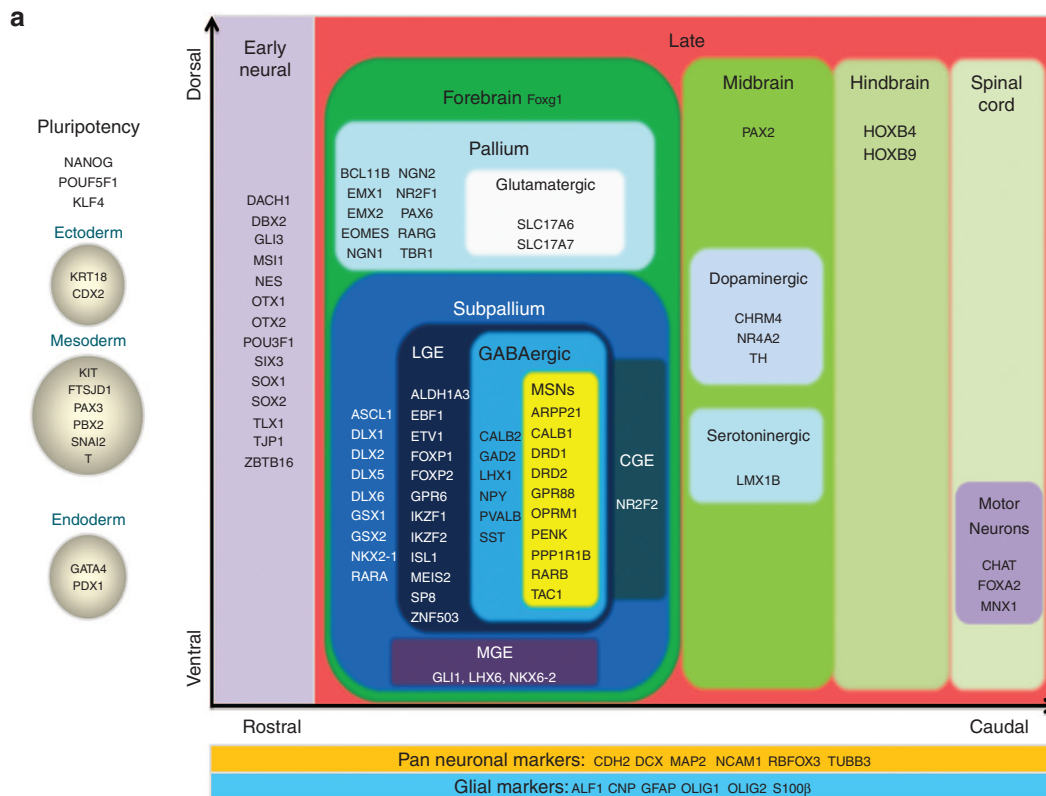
a

Pluripotency
NANOG
POUF5F1
KLF4

Ectoderm
KRT18
CDX2

Mesoderm
KIT
FTSJD1
PAX3
PBX2
SNAI2
T

Endoderm
GATA4
PDX1

Dorsal
Ventral

Early neural
DACH1
DBX2
GLI3
MSI1
NES
OTX1
OTX2
POU3F1
SIX3
SOX1
SOX2
TLX1
TJP1
ZBTB16

Late

Forebrain Foxg1

Pallium
BCL11B NGN2
EMX1 NR2F1
EMX2 PAX6
EOMES RARG
NGN1 TBR1

Glutamatergic
SLC17A6
SLC17A7

Subpallium
ASCL1
DLX1
DLX2
DLX5
DLX6
GSX1
GSX2
NKX2-1
RARA

LGE
ALDH1A3
EBF1
ETV1
FOXP1
FOXP2
GPR6
IKZF1
IKZF2
ISL1
MEIS2
SP8
ZNF503

GABAergic
CALB2
GAD2
LHX1
NPY
PVALB
SST

MSNs
ARPP21
CALB1
DRD1
DRD2
GPR88
OPRM1
PENK
PPP1R1B
RARB
TAC1

CGE
NR2F2

MGE
GLI1, LHX6, NKX6-2

Midbrain
PAX2

Dopaminergic
CHRM4
NR4A2
TH

Serotoninergic
LMX1B

Hindbrain
HOXB4
HOXB9

Spinal cord

Motor Neurons
CHAT
FOXA2
MNX1

Rostral
Caudal

Pan neuronal markers: CDH2 DCX MAP2 NCAM1 RBFOX3 TUBB3
Glial markers: ALF1 CNP GFAP OLIG1 OLIG2 S100β